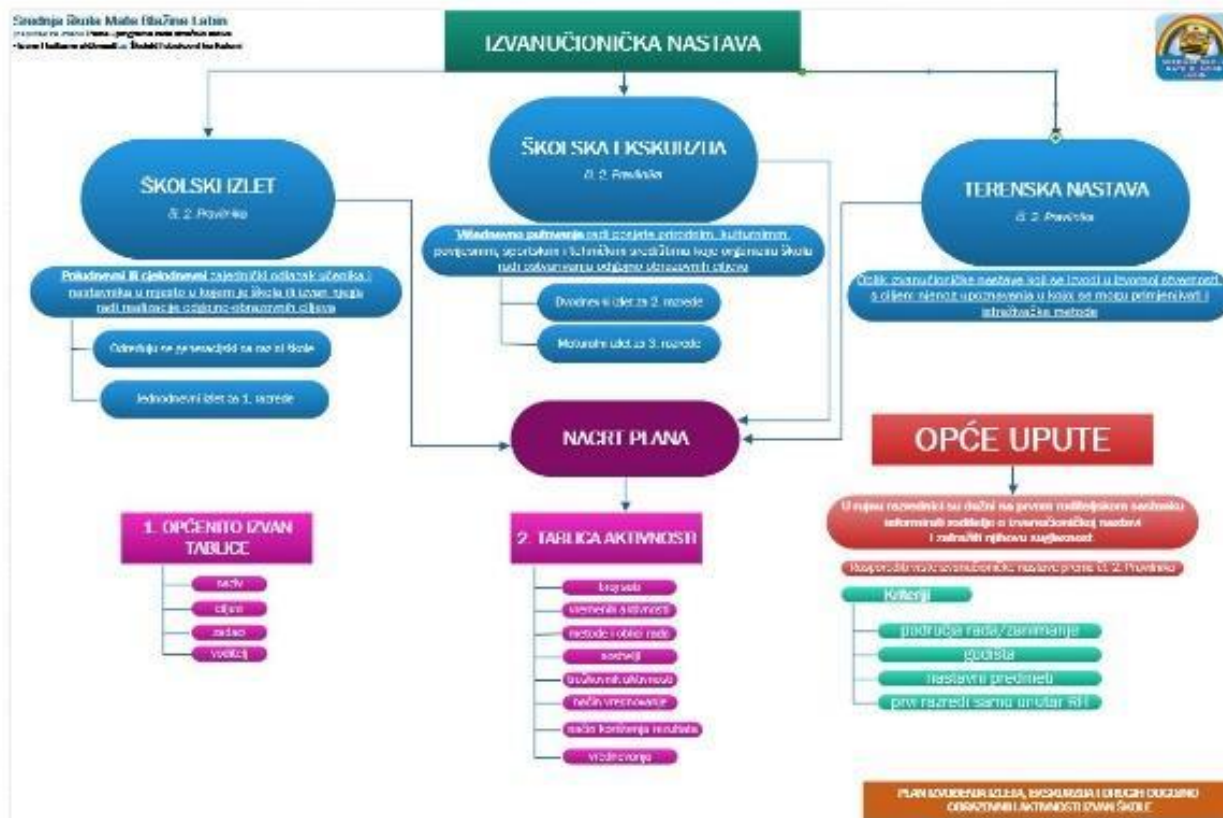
Srednja škola Mate Blažine Labin
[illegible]
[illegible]

IZVANUČIONIČKA NASTAVA

ŠKOLSKI IZLET
č. 2. Pravilnika

Poludnevni ili cjelodnevni zajednički odlazak učenika i nastavnika u mjesto u kojem je škola ili izvan njega radi realizacije odgojno-obrazovnih ciljeva

Odvijaju se jesensko/proljetnom dijelu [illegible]

Jednodnevni izlet za 1. razrede

ŠKOLSKA EKSKURZIJA
č. 2. Pravilnika

Višednevno putovanje radi posjete prirodnim, kulturnim, povijesnim, sportskim i tehničkim središtima koje organizira škola radi ostvarivanja odgojno-obrazovnih ciljeva

Dvodnevni izlet za 2. razrede

Maturalni izlet za 3. razrede

TERENSKA NASTAVA
č. 2. Pravilnika

Oblik izvanučioničke nastave koji se izvodi u izvornoj stvarnosti s ciljem njenog upoznavanja u kojoj se mogu primjenjivati i istraživačke metode

NACRT PLANA

OPĆE UPUTE

U njemu razrednici su dužni na prvom roditeljskom sastanku informirati roditelje o izvanučioničkoj nastavi i zatražiti njihovu suglasnost

Raspored/plan izvanučioničke nastave prema čl. 2. Pravilnika

Kriteriji

područja rada/zanimanje

godišta

nastavni predmeti

prvi razredi samo unutar RH

1. OPĆENITO IZVAN TABLICE

naziv

ciljevi

zadaci

voditelj

2. TABLICA AKTIVNOSTI

lokacija

vremenik aktivnosti

metode i oblici rada

sudionici

troškovnik aktivnosti

način vrednovanja

način korištenja rezultata

vrednovanje

PLAN IZVOĐENJA IZLETA, EKSKURZIJA I DRUGIH ODGOJNO OBRAZOVNIH AKTIVNOSTI IZVAN ŠKOLE